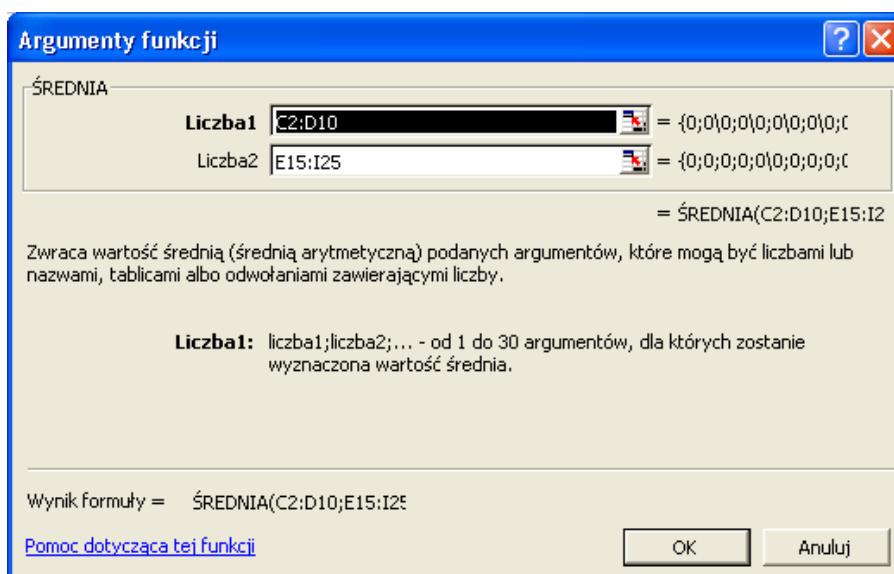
Argumenty funkcji

ŚREDNIA

Liczba1 C2:D10 = {0;0\0;0\0;0\0;0\0;0\0;(

Liczba2 E15:I25 = {0;0;0;0;0\0;0;0;0;0\(

= ŚREDNIA(C2:D10;E15:I2

Zwraca wartość średnią (średnią arytmetyczną) podanych argumentów, które mogą być liczbami lub nazwami, tablicami albo odwołaniami zawierającymi liczby.

Liczba1: liczba1;liczba2;... - od 1 do 30 argumentów, dla których zostanie wyznaczona wartość średnia.

Wynik formuły = ŚREDNIA(C2:D10;E15:I25

Pomoc dotycząca tej funkcji

OK

Anuluj